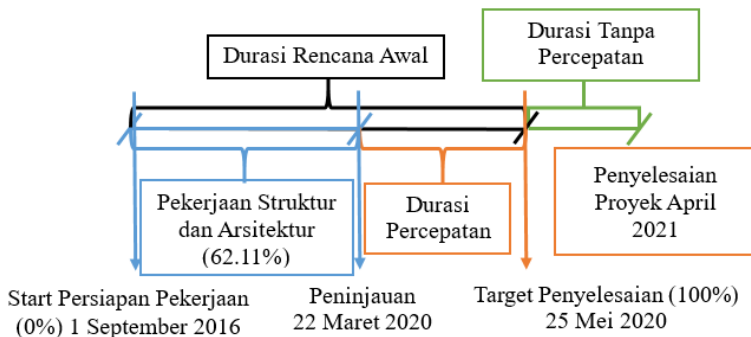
Durasi Rencana Awal

Durasi Tanpa Percepatan

Pekerjaan Struktur dan Arsitektur (62.11%)

Durasi Percepatan

Penyelesaian Proyek April 2021

Start Persiapan Pekerjaan (0%) 1 September 2016

Peninjauan 22 Maret 2020

Target Penyelesaian (100%) 25 Mei 2020